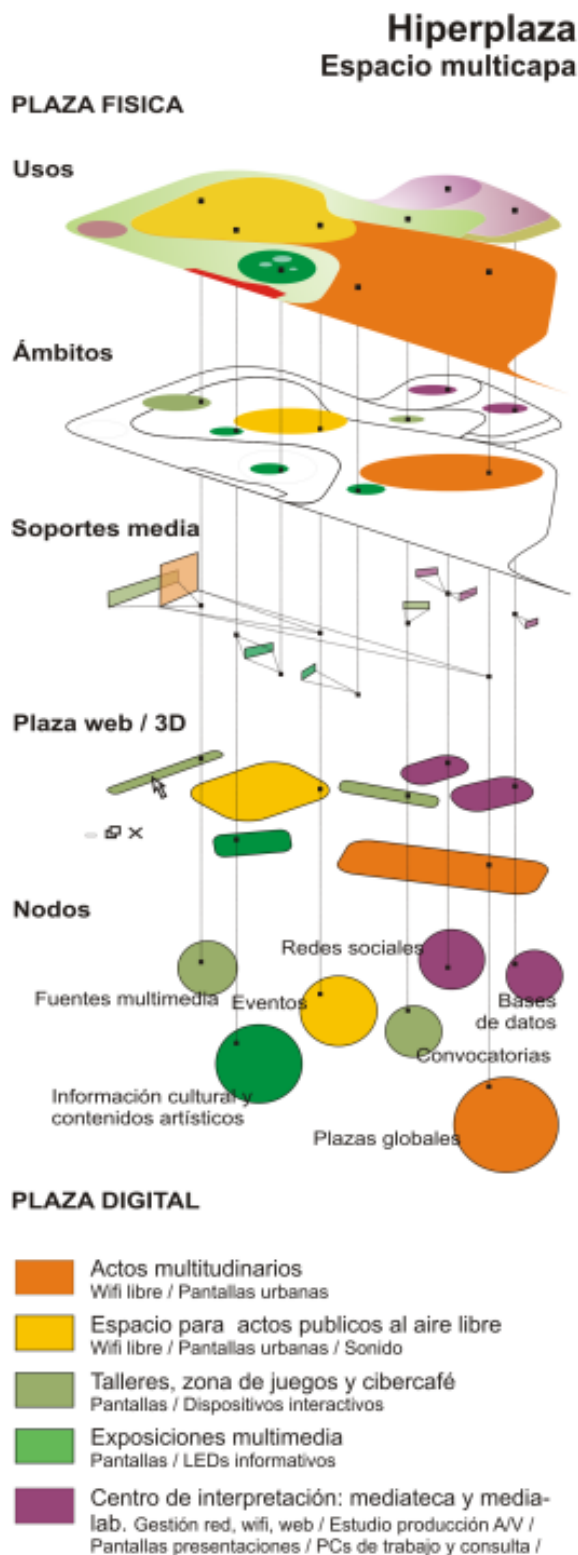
Hiperplaza
Espacio multicapa

PLAZA FISICA

Usos

Ámbitos

Soportes media

Plaza web / 3D

Nodos

Redes sociales

Fuentes multimedia

Eventos

Bases de datos

Convocatorias

Información cultural y contenidos artísticos

Plazas globales

PLAZA DIGITAL

Actos multitudinarios
Wifi libre / Pantallas urbanas

Espacio para actos publicos al aire libre
Wifi libre / Pantallas urbanas / Sonido

Talleres, zona de juegos y cibercafé
Pantallas / Dispositivos interactivos

Exposiciones multimedia
Pantallas / LEDs informativos

Centro de interpretación: mediateca y medialab. Gestión red, wifi, web / Estudio producción A/V / Pantallas presentaciones / PCs de trabajo y consulta /